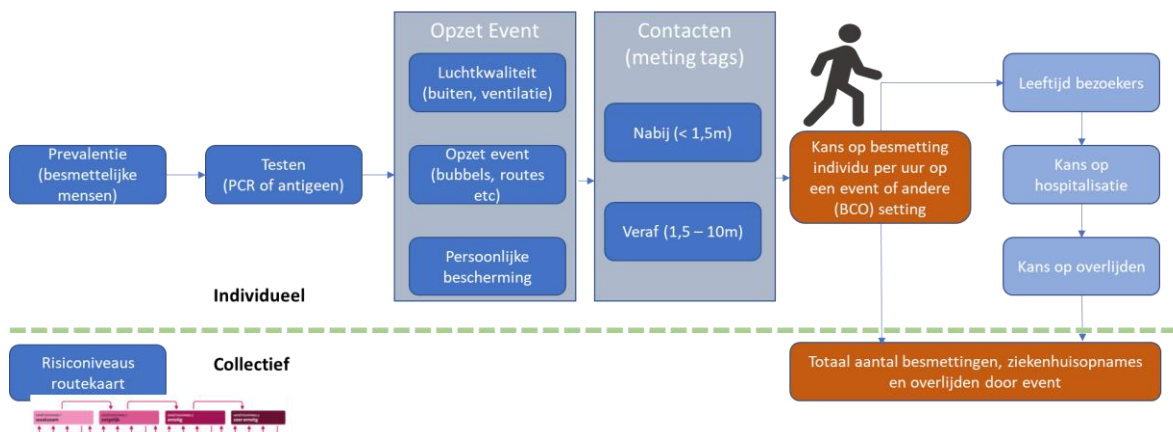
Prevalentie (besmettelijke mensen)

Testen (PCR of antigeen)

Opzet Event

Luchtkwaliteit (buiten, ventilatie)

Opzet event (bubbels, routes etc)

Persoonlijke bescherming

Contacten (meting tags)

Nabij (< 1,5m)

Veraf (1,5 – 10m)

Kans op besmetting individu per uur op een event of andere (BCO) setting

Leeftijd bezoekers

Kans op hospitalisatie

Kans op overlijden

Individueel

Risiconiveaus routekaart

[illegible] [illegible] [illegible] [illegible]

Collectief

Totaal aantal besmettingen, ziekenhuisopnames en overlijden door event